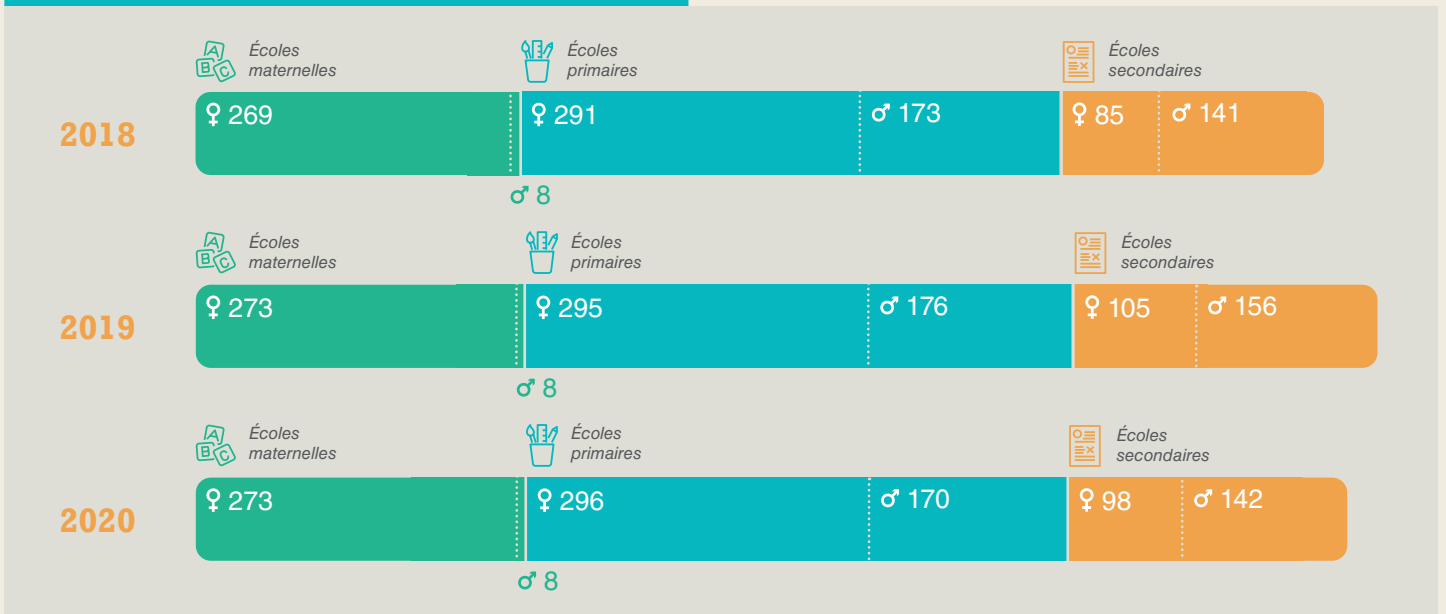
Écoles maternelles

Écoles primaires

Écoles secondaires

2018

♀ 269

♀ 291

♂ 173

♀ 85

♂ 141

♂ 8

Écoles maternelles

Écoles primaires

Écoles secondaires

2019

♀ 273

♀ 295

♂ 176

♀ 105

♂ 156

♂ 8

Écoles maternelles

Écoles primaires

Écoles secondaires

2020

♀ 273

♀ 296

♂ 170

♀ 98

♂ 142

♂ 8